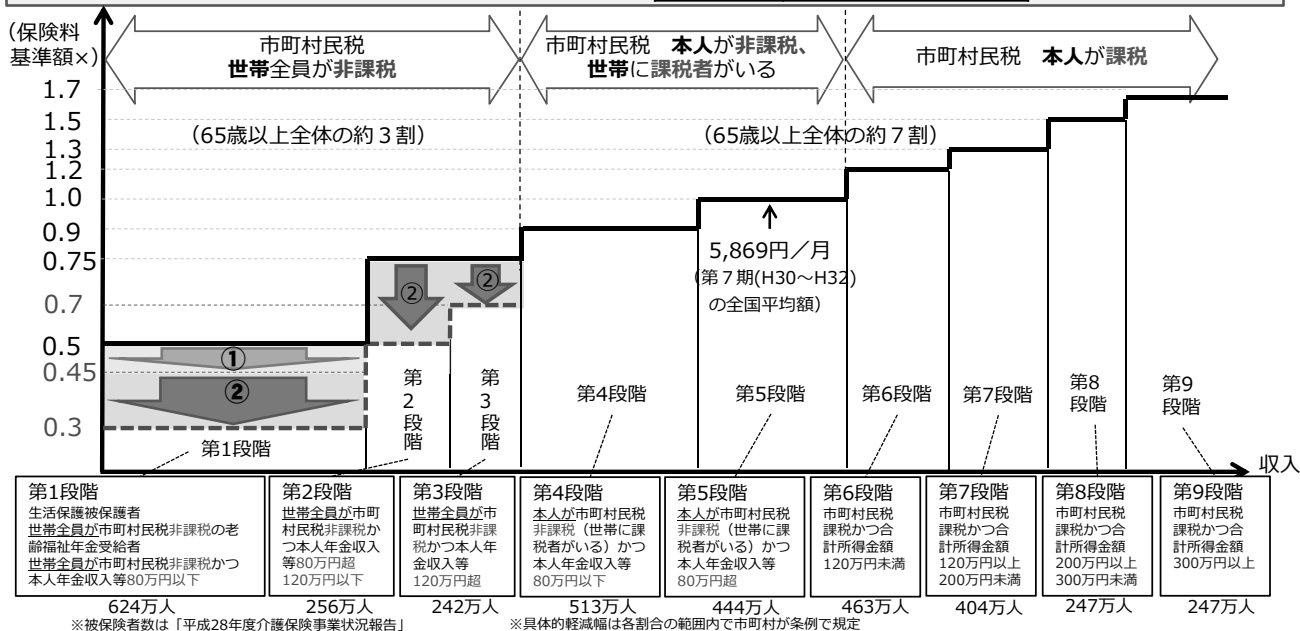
(保険料基準額×)

市町村民税
世帯全員が非課税

市町村民税　本人が非課税、世帯に課税者がいる

市町村民税　本人が課税

1.7
1.5
1.3
1.2
1.0
0.9
0.75
0.7
0.5
0.45
0.3

(65歳以上全体の約３割)

(65歳以上全体の約７割)

5,869円／月
(第７期(H30～H32)の全国平均額)

①
②
②
②

第1段階
第2段階
第3段階
第4段階
第5段階
第6段階
第7段階
第8段階
第9段階

収入

第1段階
生活保護被保護者
世帯全員が市町村民税非課税の老齢福祉年金受給者
世帯全員が市町村民税非課税かつ本人年金収入等80万円以下

第2段階
世帯全員が市町村民税非課税かつ本人年金収入等80万円超120万円以下

第3段階
世帯全員が市町村民税非課税かつ本人年金収入等120万円超

第4段階
本人が市町村民税非課税（世帯に課税者がいる）かつ本人年金収入等80万円以下

第5段階
本人が市町村民税非課税（世帯に課税者がいる）かつ本人年金収入等80万円超

第6段階
市町村民税課税かつ合計所得金額120万円未満

第7段階
市町村民税課税かつ合計所得金額120万円以上200万円未満

第8段階
市町村民税課税かつ合計所得金額200万円以上300万円未満

第9段階
市町村民税課税かつ合計所得金額300万円以上

624万人　256万人　242万人　513万人　444万人　463万人　404万人　247万人　247万人

※被保険者数は「平成28年度介護保険事業状況報告」

※具体的軽減幅は各割合の範囲内で市町村が条例で規定